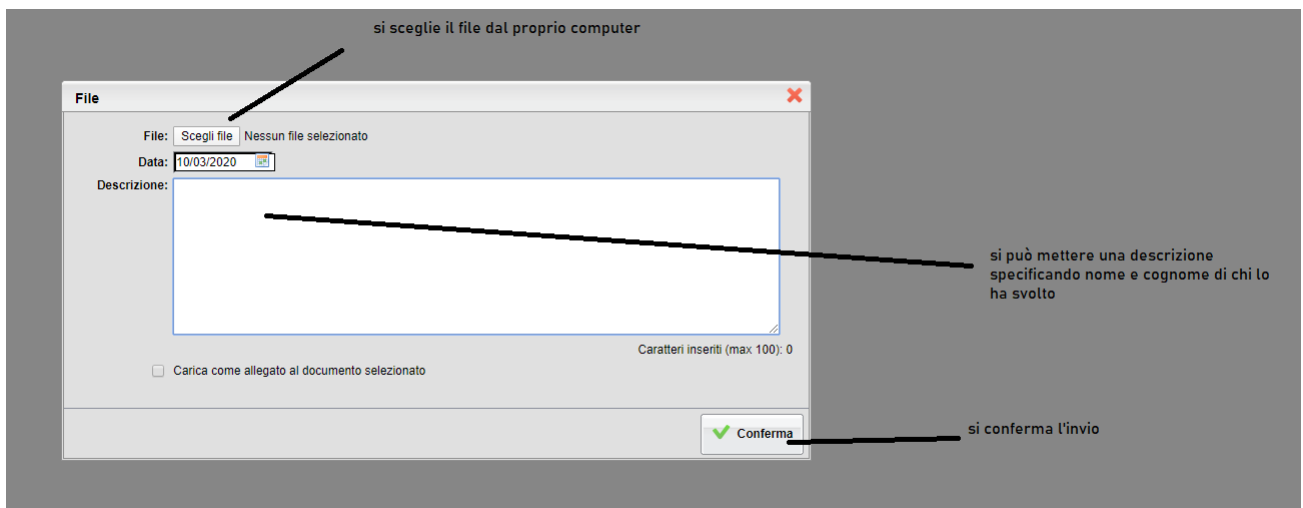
si sceglie il file dal proprio computer

File

File: Scegli file Nessun file selezionato

Data: 10/03/2020

Descrizione:

si può mettere una descrizione specificando nome e cognome di chi lo ha svolto

Caratteri inseriti (max 100): 0

Carica come allegato al documento selezionato

Conferma

si conferma l'invio